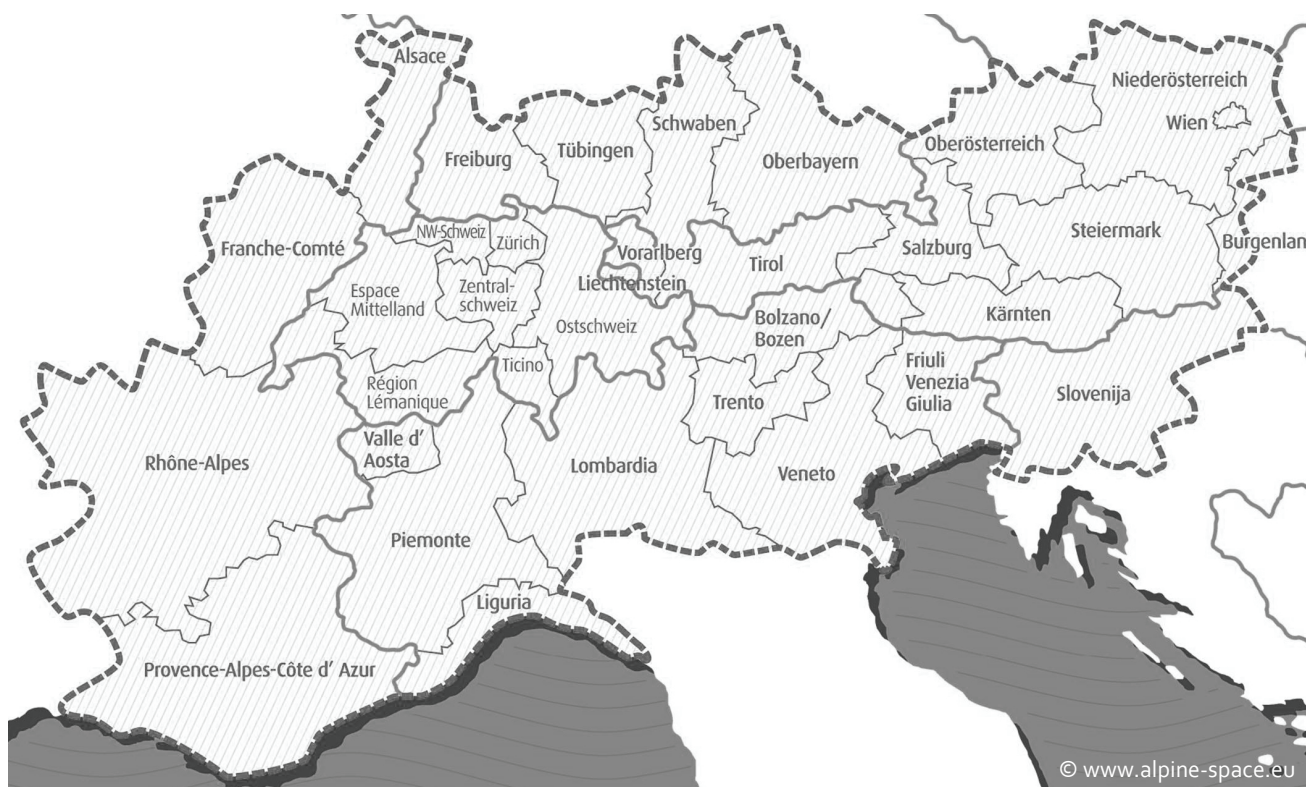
Alsace
Niederösterreich
Schwaben
Wien
Freiburg
Tübingen
Oberbayern
Oberösterreich
Franche-Comté
NW-Schweiz
Zürich
Vorarlberg
Tirol
Salzburg
Steiermark
Burgenlan
Espace Mittelland
Zentral-schweiz
Liechtenstein
Ostschweiz
Bolzano/ Bozen
Kärnten
Ticino
Région Lémanique
Friuli Venezia Giulia
Trento
Slovenija
Valle d' Aosta
Rhône-Alpes
Lombardia
Veneto
Piemonte
Liguria
Provence-Alpes-Côte d' Azur
© www.alpine-space.eu